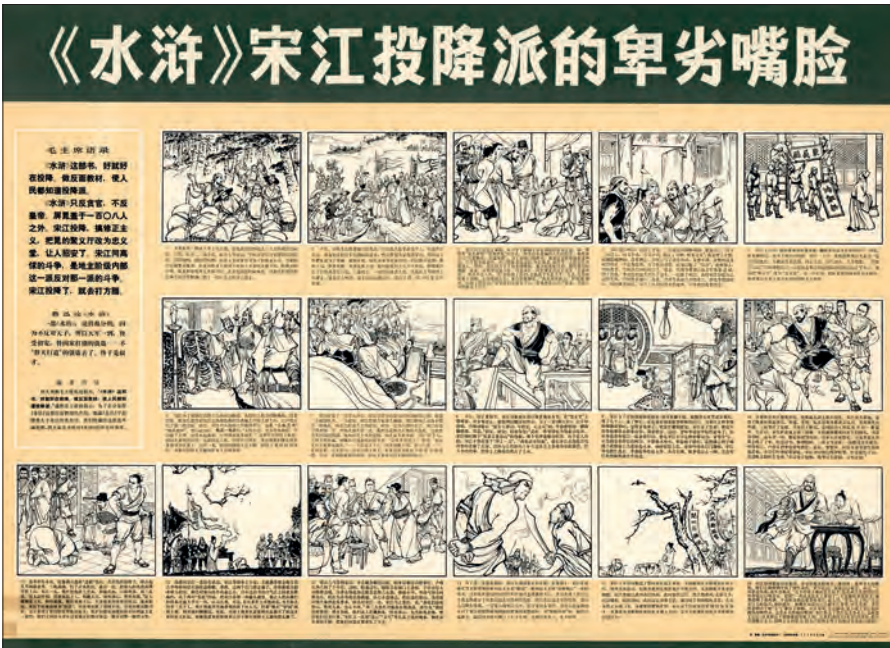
《水浒》宋江投降派的卑劣嘴脸

毛主席语录

《水浒》这部书，好就好在投降。做反面教材，使人民都知道投降派。

《水浒》只反贪官，不反皇帝。屏晁盖于一百〇八人之外。宋江投降，搞修正主义，把晁的聚义厅改为忠义堂，让人招安了。宋江同高俅的斗争，是地主阶级内部这一派反对那一派的斗争。宋江投降了，就去打方腊。

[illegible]

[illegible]